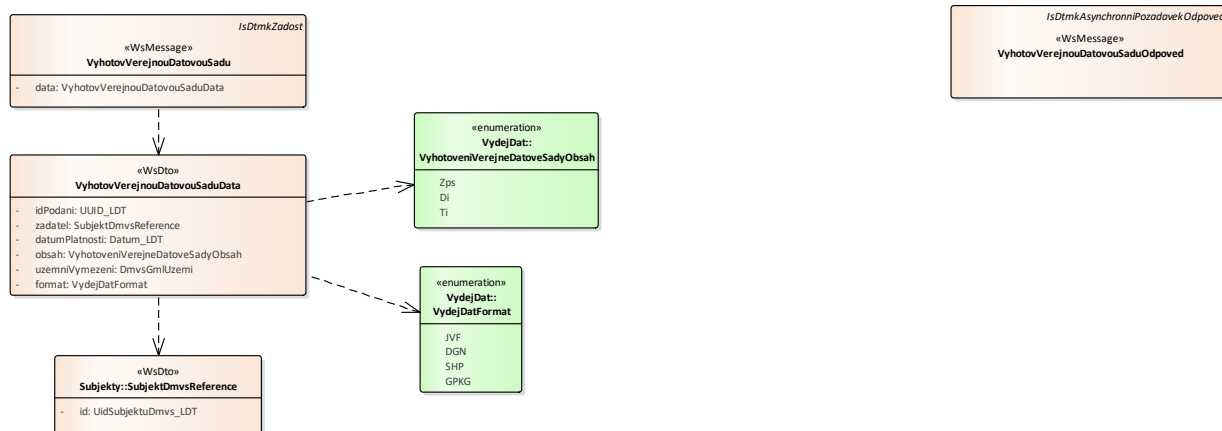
IsDtmkZadost

«WsMessage»
VyhotovVerejnouDatovouSadu

- data: VyhotovVerejnouDatovouSaduData

«WsDto»
VyhotovVerejnouDatovouSaduData

- idPodani: UUID_LDT
- zadatel: SubjektDmvsReference
- datumPlatnosti: Datum_LDT
- obsah: VyhotoveniVerejneDatoveSadyObsah
- uzemniVymezeni: DmvsGmlUzemi
- format: VydejDatFormat

«WsDto»
Subjekty::SubjektDmvsReference

- id: UidSubjektuDmvs_LDT

«enumeration»
VydejDat::
VyhotoveniVerejneDatoveSadyObsah

Zps
Di
Ti

«enumeration»
VydejDat::
VydejDatFormat

JVF
DGN
SHP
GPKG

IsDtmkAsynchronniPozadavekOdpoved

«WsMessage»
VyhotovVerejnouDatovouSaduOdpoved